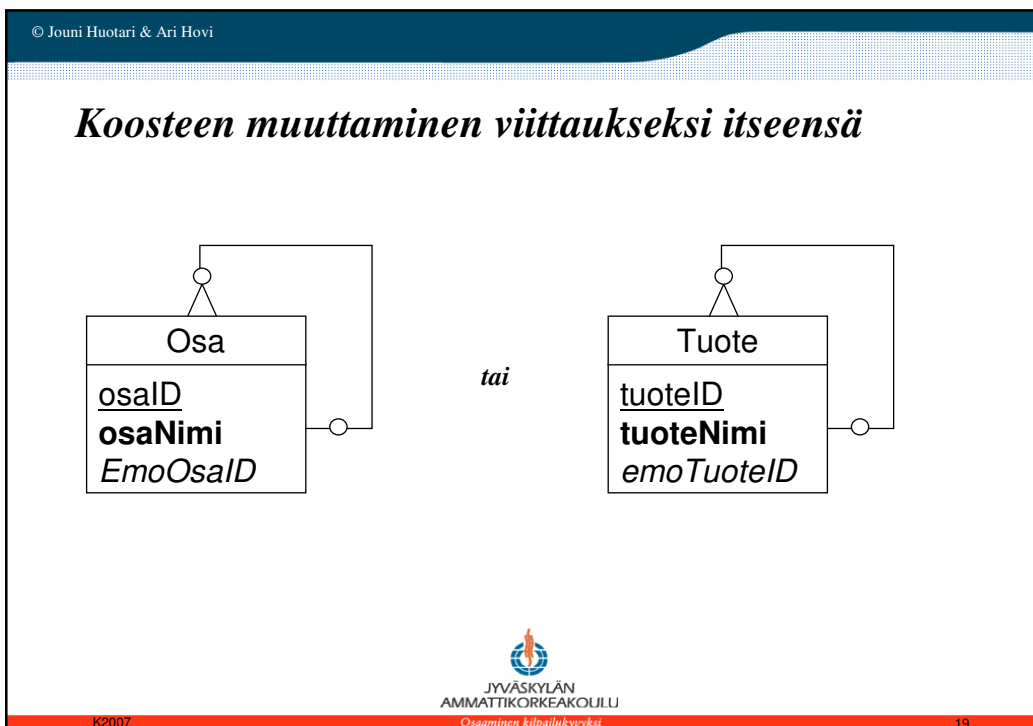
© Jouni Huotari & Ari Hovi

Koosteen muuttaminen viittaukseksi itseensä

Osa

osaID
osaNimi
EmoOsaID

tai

Tuote

tuoteID
tuoteNimi
emoTuoteID

JYVÄSKYLÄN AMMATTIKORKEAKOULU

K2007

Osaaminen kilpailukyvyksi

19